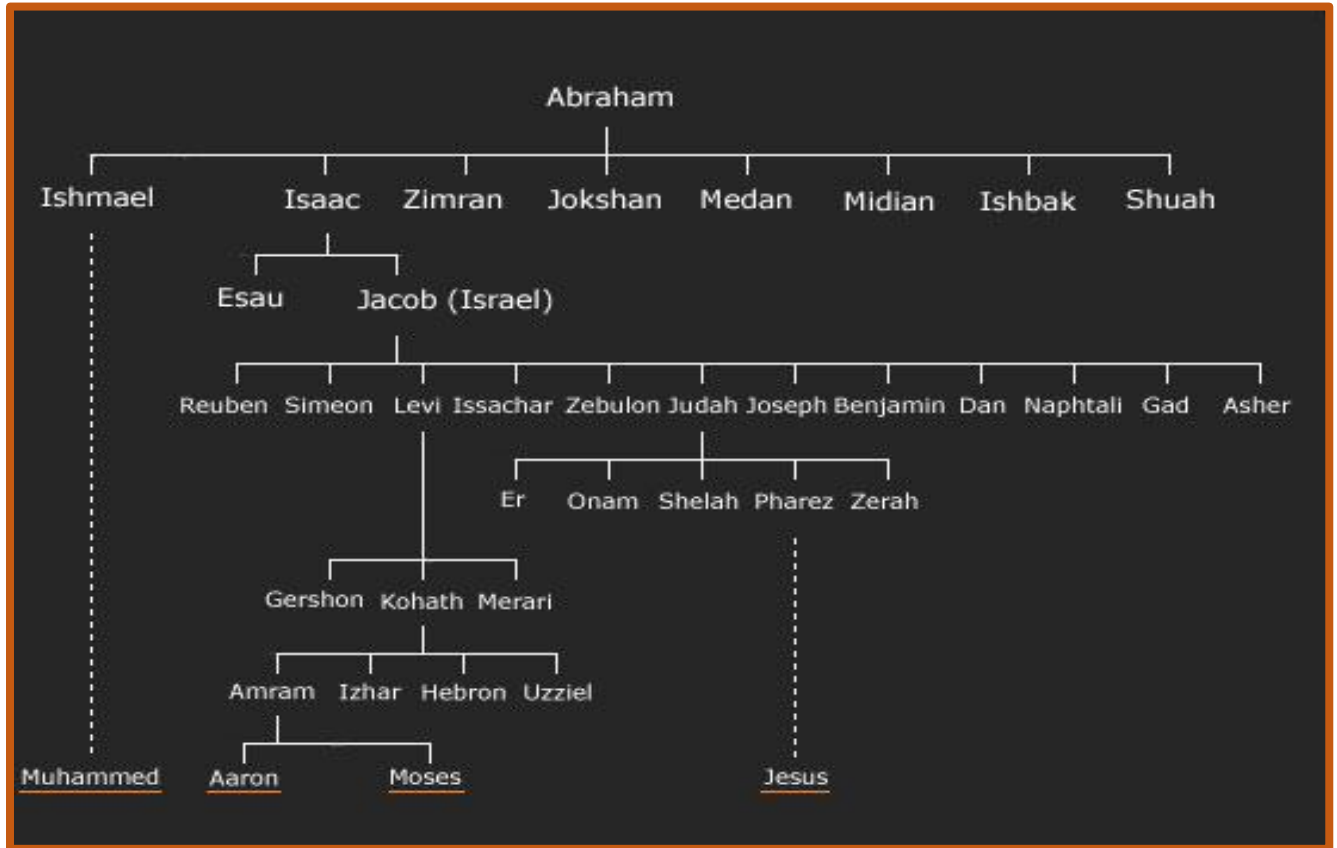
Abraham

Ishmael Isaac Zimran Jokshan Medan Midian Ishbak Shuah

Esau Jacob (Israel)

Reuben Simeon Levi Issachar Zebulon Judah Joseph Benjamin Dan Naphtali Gad Asher

Er Onam Shelah Pharez Zerah

Gershon Kohath Merari

Amram Izhar Hebron Uzziel

Muhammed Aaron Moses Jesus